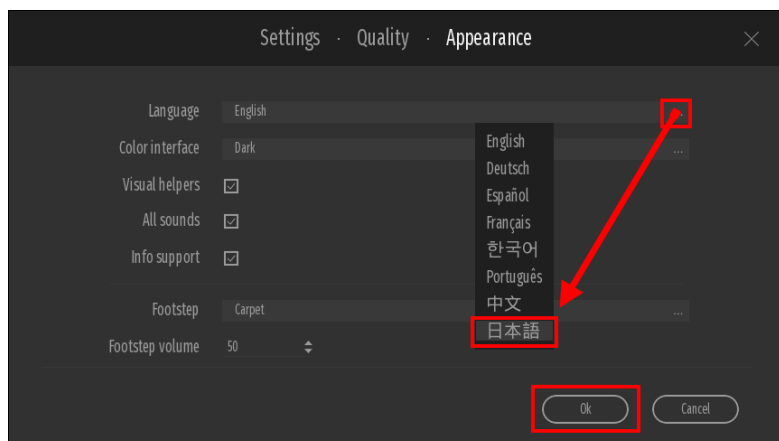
Settings · Quality · Appearance

Language English
Color interface Dark ...
Visual helpers ☑
All sounds ☑
Info support ☑

English
Deutsch
Español
Français
한국어
Português
中文
日本語

Footstep Carpet ...
Footstep volume 50

Ok Cancel